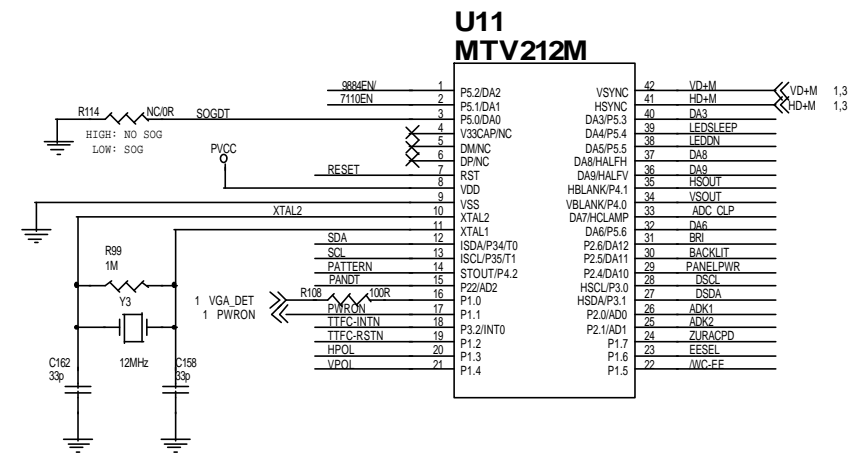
U11
MTV212M

9884EN/ 1 P5.2/DA2
7110EN 2 P5.1/DA1
R114 NC/0R SOGDT 3 P5.0/DA0
HIGH: NO SOG
LOW: SOG
4 V33CAP/NC
5 DM/NC
6 DP/NC
PVCC
RESET 7 RST
8 VDD
9 VSS
XTAL2 10 XTAL2
11 XTAL1
R99
1M
SDA 12 ISDA/P34/T0
SCL 13 ISCL/P35/T1
PATTERN 14 STOUT/P4.2
PANDT 15 P22/AD2
Y3
1 VGA_DET
1 PWRON
R108 100R 16 P1.0
PWRON 17 P1.1
TTFC-INTN 18 P3.2/INT0
TTFC-RSTN 19 P1.2
HPOL 20 P1.3
VPOL 21 P1.4
C162
33p
12MHz
C158
33p

VSYNC 42 VD+M
HSYNC 41 HD+M
DA3/P5.3 40 DA3
DA4/P5.4 39 LEDSLEEP
DA5/P5.5 38 LEDDN
DA8/HALFH 37 DA8
DA9/HALFV 36 DA9
HBLANK/P4.1 35 HSOUT
VBLANK/P4.0 34 VSOUT
DA7/HCLAMP 33 ADC_CLP
DA6/P5.6 32 DA6
P2.6/DA12 31 BRI
P2.5/DA11 30 BACKLIT
P2.4/DA10 29 PANELPWR
HSCL/P3.0 28 DSCL
HSDA/P3.1 27 DSDA
P2.0/AD0 26 ADK1
P2.1/AD1 25 ADK2
P1.7 24 ZURACPD
P1.6 23 EESEL
P1.5 22 /WC-EE
VD+M 1,3
HD+M 1,3